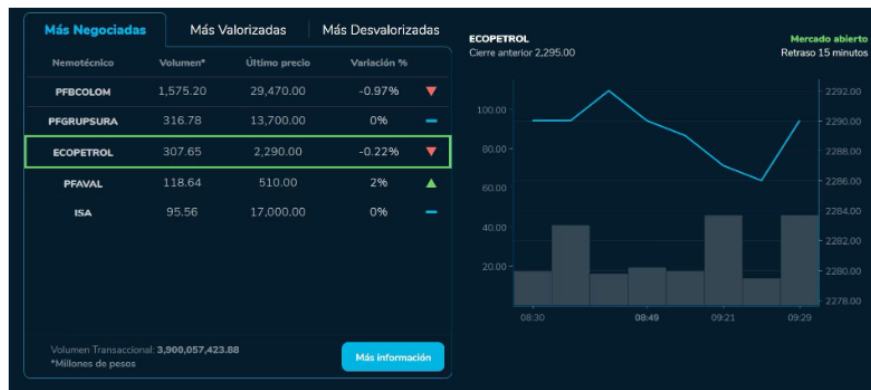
Más Negociadas | Más Valorizadas | Más Desvalorizadas

| Nemotécnico | Volumen* | Último precio | Variación % |
|---|---|---|---|
| PFBCOLOM | 1,575.20 | 29,470.00 | -0.97% |
| PFGRUPSURA | 316.78 | 13,700.00 | 0% |
| ECOPETROL | 307.65 | 2,290.00 | -0.22% |
| PFAVAL | 118.64 | 510.00 | 2% |
| ISA | 95.56 | 17,000.00 | 0% |

Volumen Transaccional: 3,900,057,423.88
*Millones de pesos

Más información

ECOPETROL
Cierre anterior 2,295.00

Mercado abierto
Retraso 15 minutos

100.00
80.00
60.00
40.00
20.00

2292.00
2290.00
2288.00
2286.00
2284.00
2282.00
2280.00
2278.00

08:30
08:49
09:21
09:29